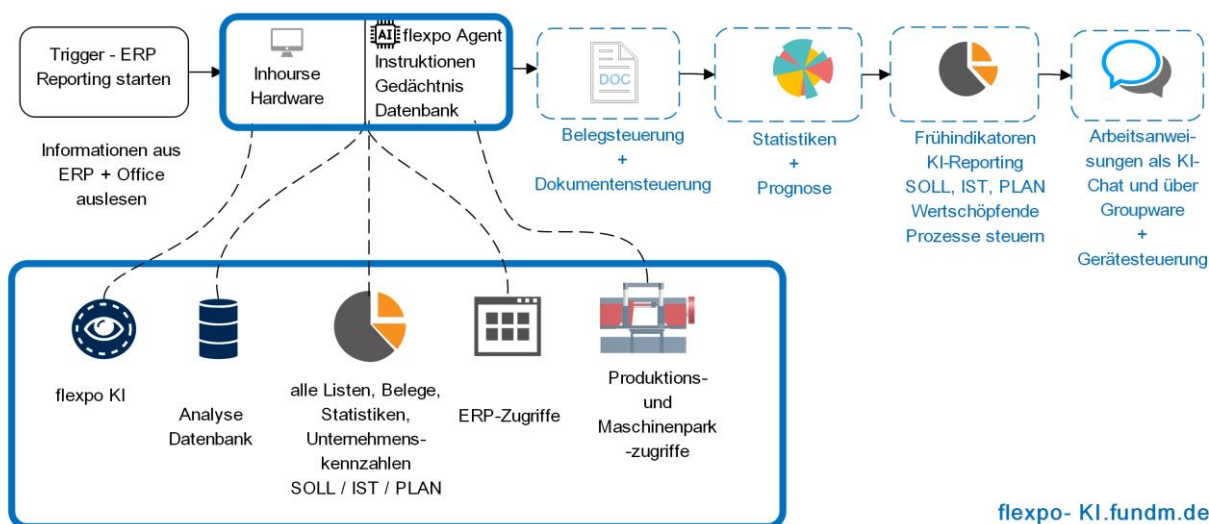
Trigger - ERP Reporting starten

Inhourse Hardware

AI flexpo Agent
Instruktionen
Gedächtnis
Datenbank

DOC

Belegsteuerung
+
Dokumentensteuerung

Statistiken
+
Prognose

Frühindikatoren
KI-Reporting
SOLL, IST, PLAN
Wertschöpfende
Prozesse steuern

Arbeitsanweisungen als KI-Chat und über Groupware
+
Gerätesteuerung

Informationen aus ERP + Office auslesen

flexpo KI

Analyse Datenbank

alle Listen, Belege, Statistiken, Unternehmenskennzahlen
SOLL / IST / PLAN

ERP-Zugriffe

Produktions- und Maschinenpark -zugriffe

flexpo- KI.fundm.de